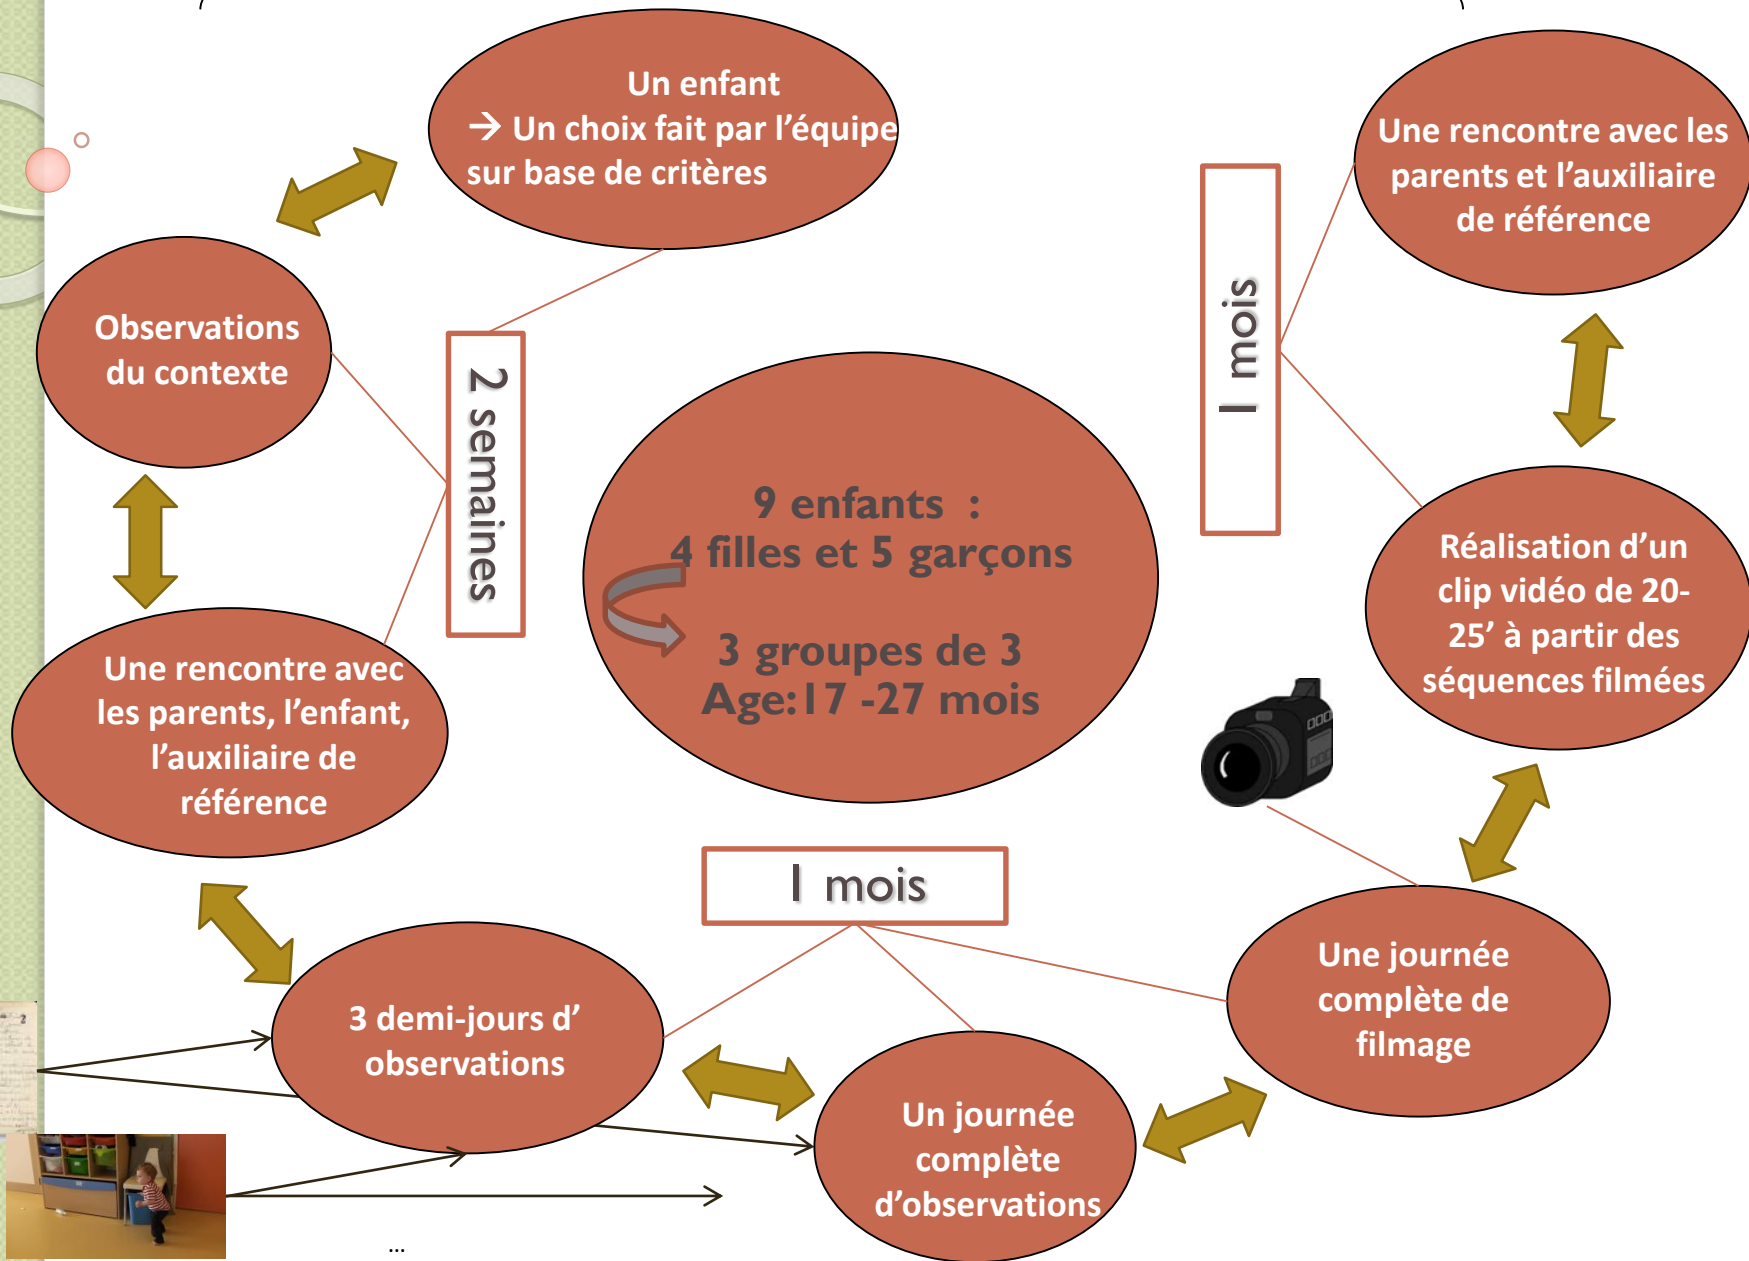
Un enfant
→ Un choix fait par l'équipe sur base de critères

Une rencontre avec les parents et l'auxiliaire de référence

Observations du contexte

2 semaines

1 mois

9 enfants :
4 filles et 5 garçons

3 groupes de 3
Age:17 -27 mois

Une rencontre avec les parents, l'enfant, l'auxiliaire de référence

Réalisation d'un clip vidéo de 20-25' à partir des séquences filmées

1 mois

3 demi-jours d' observations

Une journée complète de filmage

Un journée complète d'observations

...